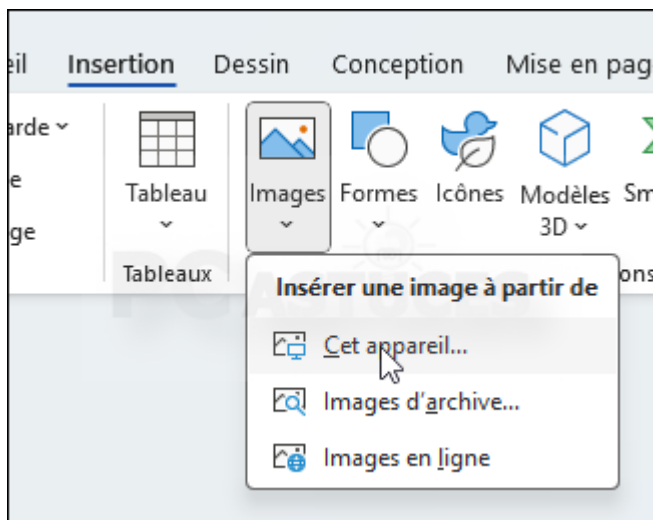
eil Insertion Dessin Conception Mise en pag

arde
e
ge

Tableau

Tableaux

Images

Formes

Icônes

Modèles 3D

Sm

ons

Insérer une image à partir de

Cet appareil...

Images d'archive...

Images en ligne